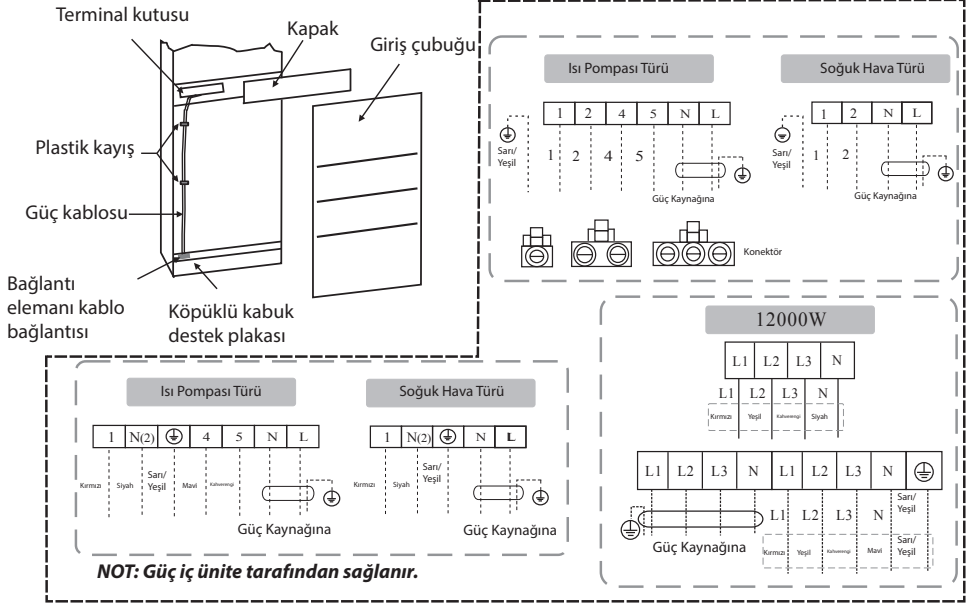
Terminal kutusu

Kapak

Giriş çubuğu

Plastik kayış

Güç kablosu

Bağlantı elemanı kablo bağlantısı

Köpüklü kabuk destek plakası

Isı Pompası Türü

| 1 | 2 | 4 | 5 | N | L |
|---|---|---|---|---|---|

Sarı/ Yeşil

1 2 4 5

Güç Kaynağına

Soğuk Hava Türü

| 1 | 2 | N | L |
|---|---|---|---|

Sarı/ Yeşil

1 2

Güç Kaynağına

Konektör

12000W

| L1 | L2 | L3 | N |
|---|---|---|---|

L1 L2 L3 N

Kırmızı Yeşil Kahverengi Siyah

| L1 | L2 | L3 | N | L1 | L2 | L3 | N | ⏚ |
|---|---|---|---|---|---|---|---|---|

L1 L2 L3 N

Sarı/ Yeşil

Güç Kaynağına

Kırmızı Yeşil Kahverengi Mavi Sarı/ Yeşil

Isı Pompası Türü

| 1 | N(2) | ⏚ | 4 | 5 | N | L |
|---|---|---|---|---|---|---|

Kırmızı Siyah Sarı/ Yeşil Mavi Kahverengi

Güç Kaynağına

Soğuk Hava Türü

| 1 | N(2) | ⏚ | N | L |
|---|---|---|---|---|

Kırmızı Siyah Sarı/ Yeşil

Güç Kaynağına

NOT: Güç iç ünite tarafından sağlanır.